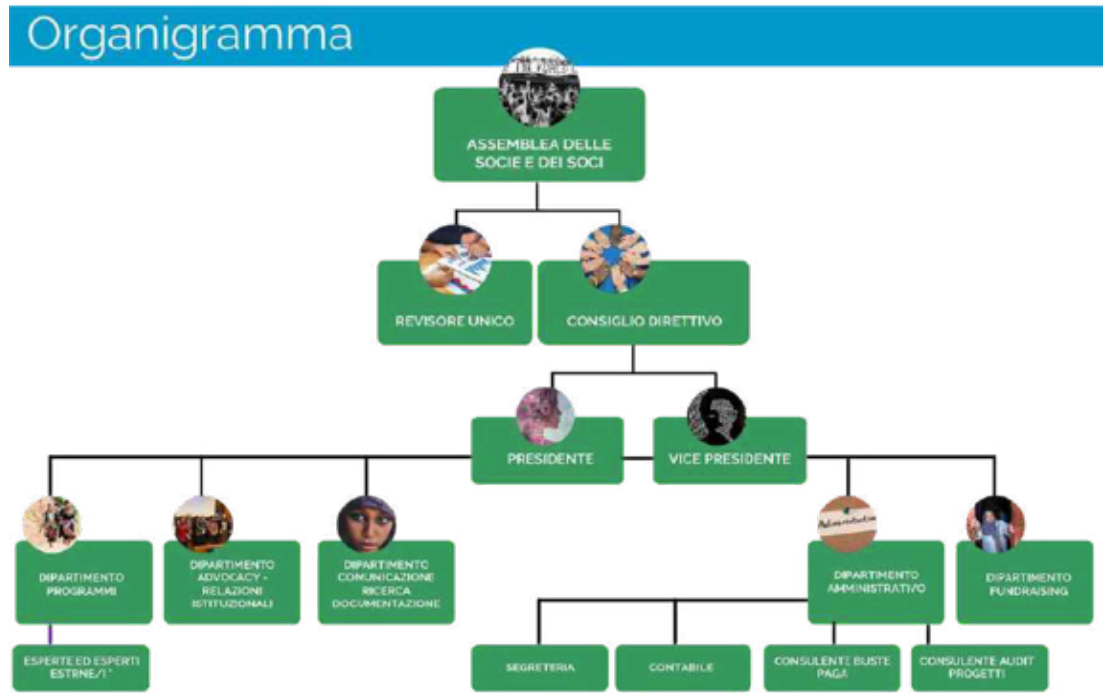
Organigramma

ASSEMBLEA DELLE SOCIE E DEI SOCI

REVISORE UNICO

CONSIGLIO DIRETTIVO

PRESIDENTE

VICE PRESIDENTE

DIPARTIMENTO PROGRAMMI

DIPARTIMENTO ADVOCACY + RELAZIONI ISTITUZIONALI

DIPARTIMENTO COMUNICAZIONE RICERCA DOCUMENTAZIONE

DIPARTIMENTO AMMINISTRATIVO

DIPARTIMENTO FUNDRAISING

ESPERTE ED ESPERTI ESTRNE/I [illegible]

SEGRETERIA

CONTABILE

CONSULENTE BUSTE PAGA

CONSULENTE AUDIT PROGETTI